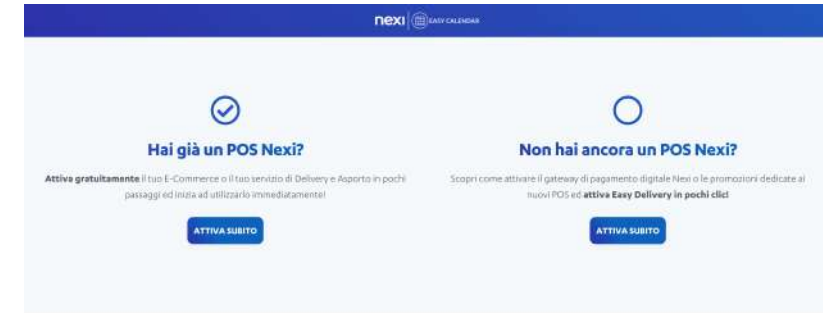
nexi | EASY CALENDAR

Hai già un POS Nexi?

Attiva gratuitamente il tuo E-Commerce o il tuo servizio di Delivery e Asporto in pochi passaggi ed inizia ad utilizzarlo immediatamente!

ATTIVA SUBITO

Non hai ancora un POS Nexi?

Scopri come attivare il gateway di pagamento digitale Nexi o le promozioni dedicate ai nuovi POS ed attiva Easy Delivery in pochi clic!

ATTIVA SUBITO